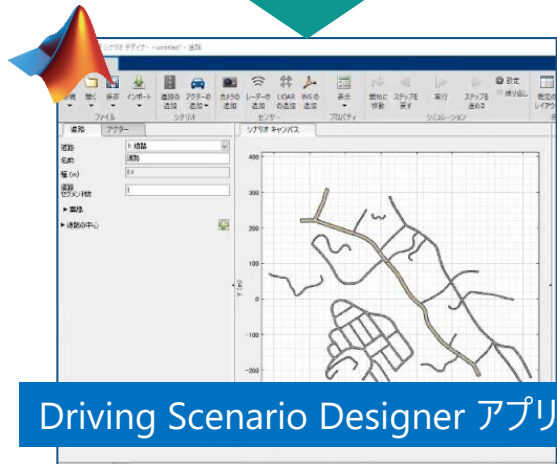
シナリオ デザイナー - untitled* - 道路

新規 開く 保存 インポート 道路の追加 アクターの追加 カメラの追加 レーダーの追加 LIDARの追加 INSの追加 表示 開始に移動 ステップを戻す 実行 ステップを進める 設定 繰り返し 鳥瞰図レイアウト

ファイル シナリオ センサー プロパティ シミュレーション

道路 アクター

道路: 1: 道路
名前: 道路
幅 (m): 3.6
道路セグメント数: 1
▶ 車線
▶ 道路の中心

シナリオ キャンバス

400
300
200
100
0
-100
-200

Y (m)

Driving Scenario Designer アプリ